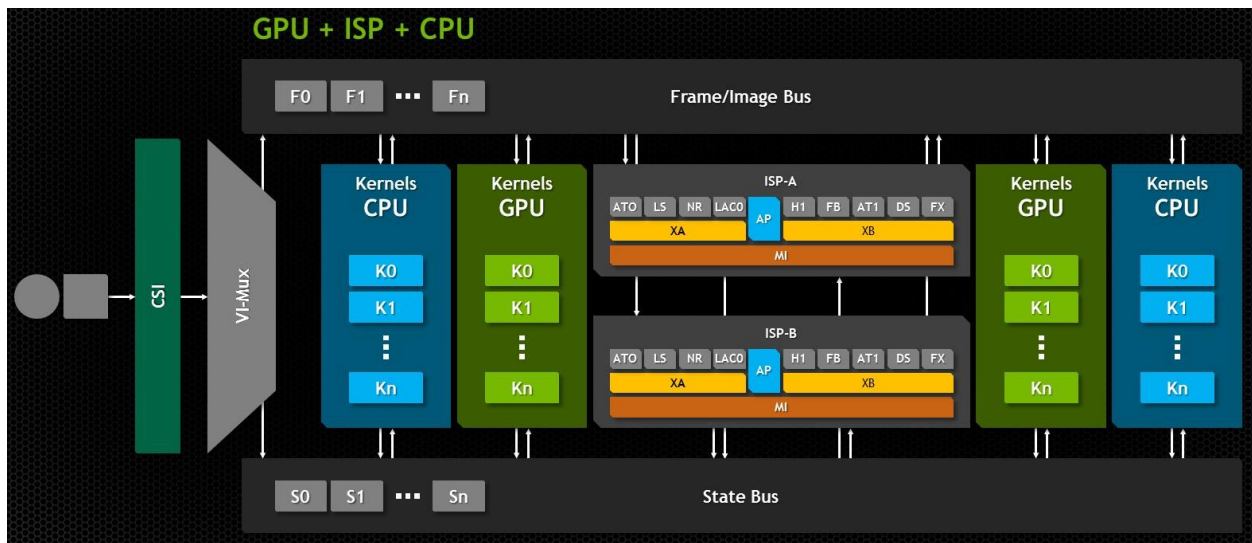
GPU + ISP + CPU

F0 F1 ▪▪▪ Fn

Frame/Image Bus

CSI

VI-Mux

Kernels
CPU

K0
K1
⋮
Kn

Kernels
GPU

K0
K1
⋮
Kn

ISP-A

ATO LS NR LAC0 AP H1 FB AT1 DS FX

XA XB

MI

ISP-B

ATO LS NR LAC0 AP H1 FB AT1 DS FX

XA XB

MI

Kernels
GPU

K0
K1
⋮
Kn

Kernels
CPU

K0
K1
⋮
Kn

S0 S1 ▪▪▪ Sn

State Bus